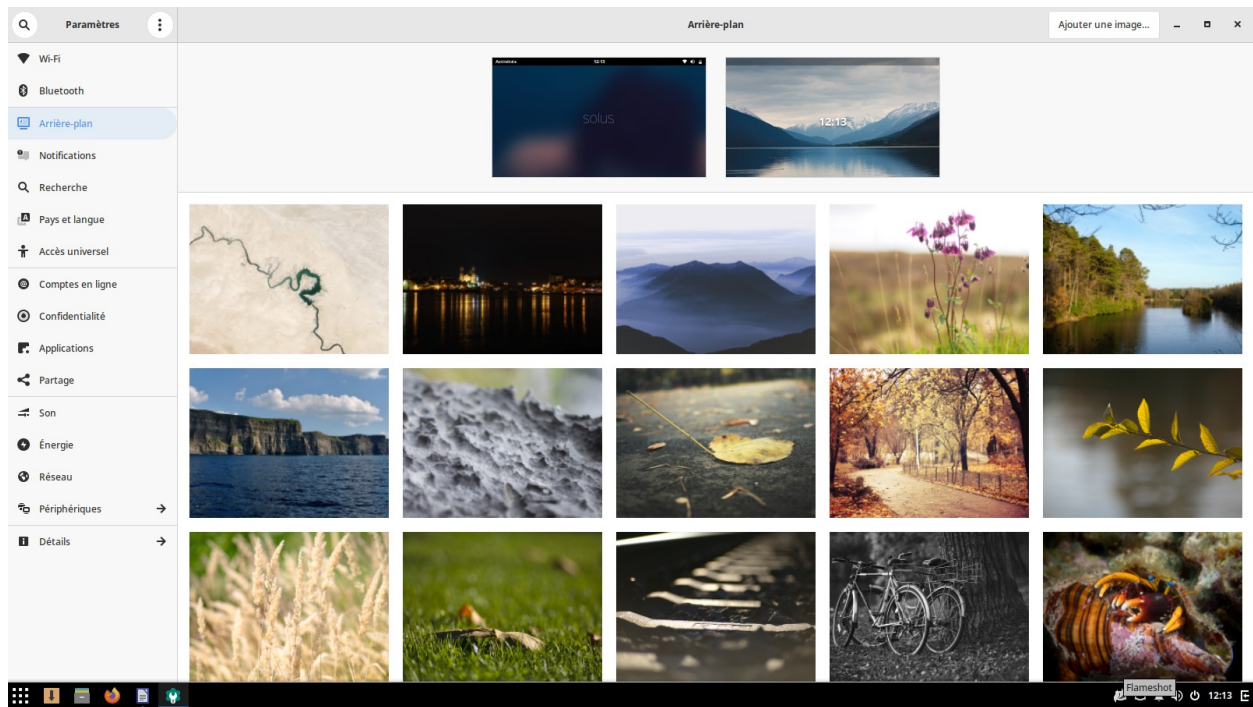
Paramètres

Arrière-plan

Ajouter une image...

Wi-Fi
Bluetooth
Arrière-plan
Notifications
Recherche
Pays et langue
Accès universel
Comptes en ligne
Confidentialité
Applications
Partage
Son
Énergie
Réseau
Périphériques
Détails

Activités 12:13
solus

12:13

Flameshot
12:13